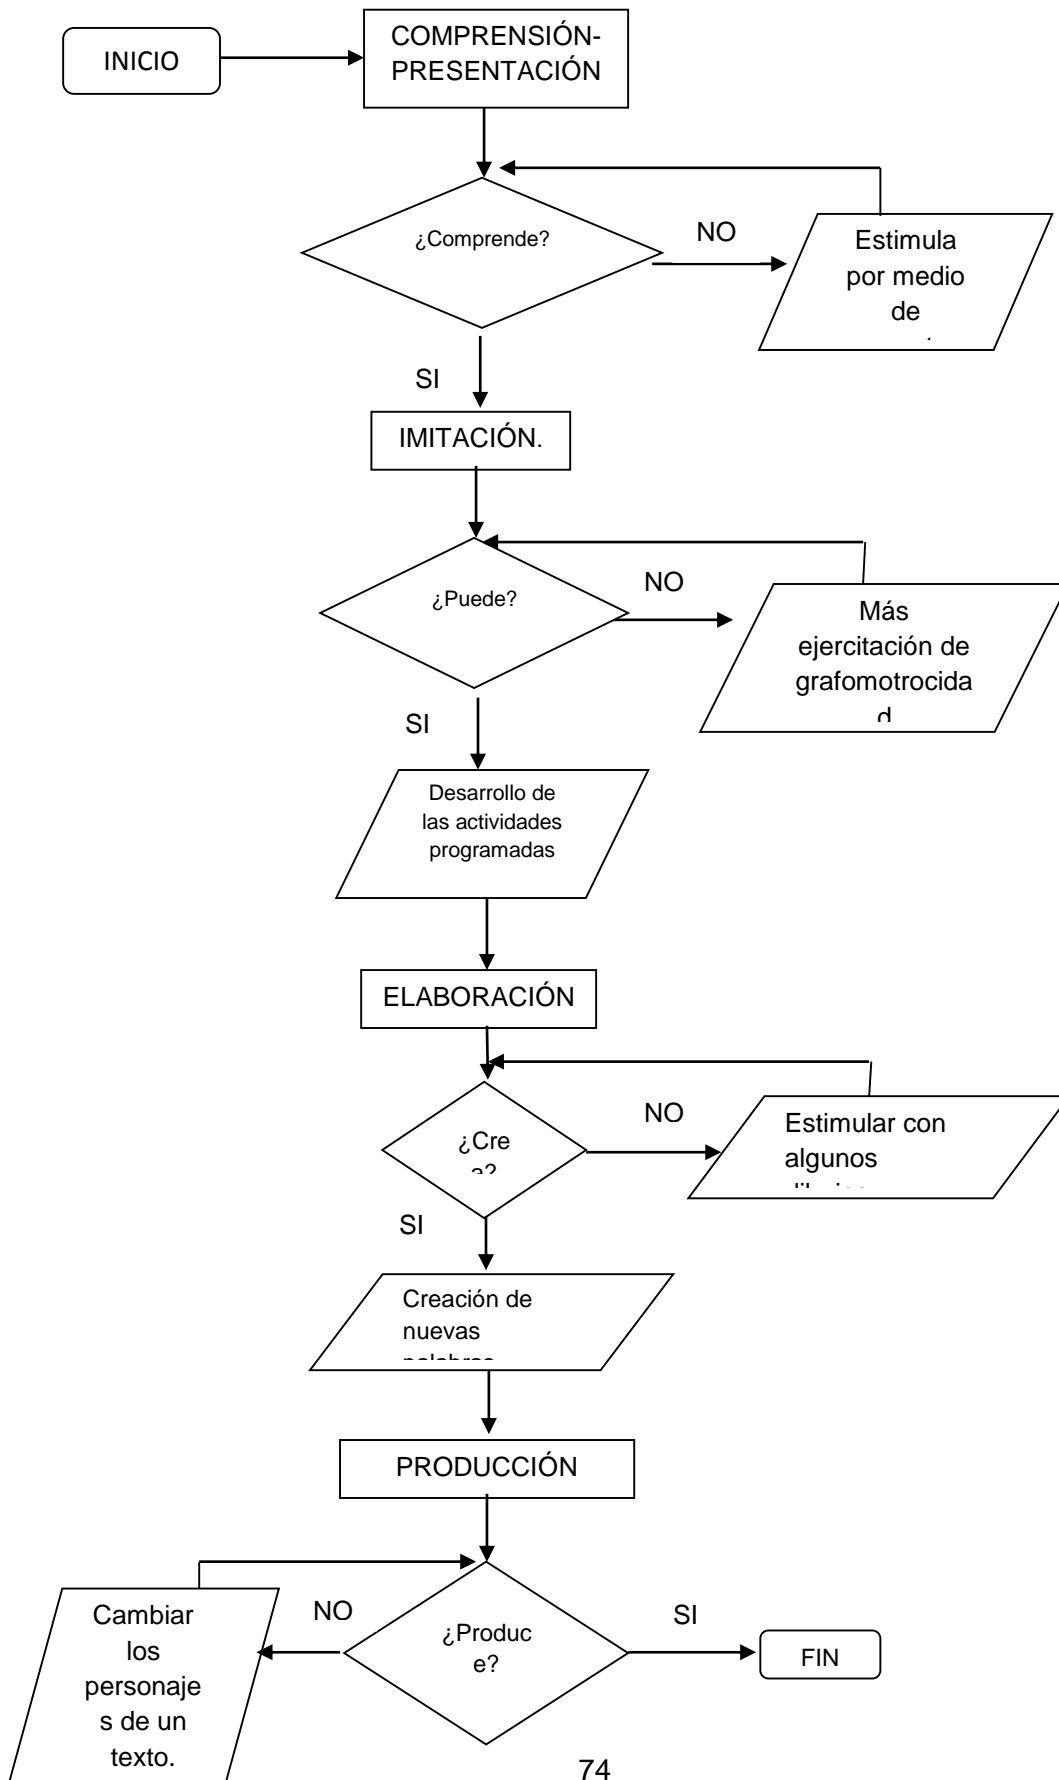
INICIO

COMPRENSIÓN-PRESENTACIÓN

¿Comprende?

NO

Estimula por medio de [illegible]

SI

IMITACIÓN.

¿Puede?

NO

Más ejercitación de grafomotrocidad

SI

Desarrollo de las actividades programadas

ELABORACIÓN

¿Cre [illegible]

NO

Estimular con algunos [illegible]

SI

Creación de nuevas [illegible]

PRODUCCIÓN

Cambiar los personajes de un texto.

NO

¿Produce?

SI

FIN

74